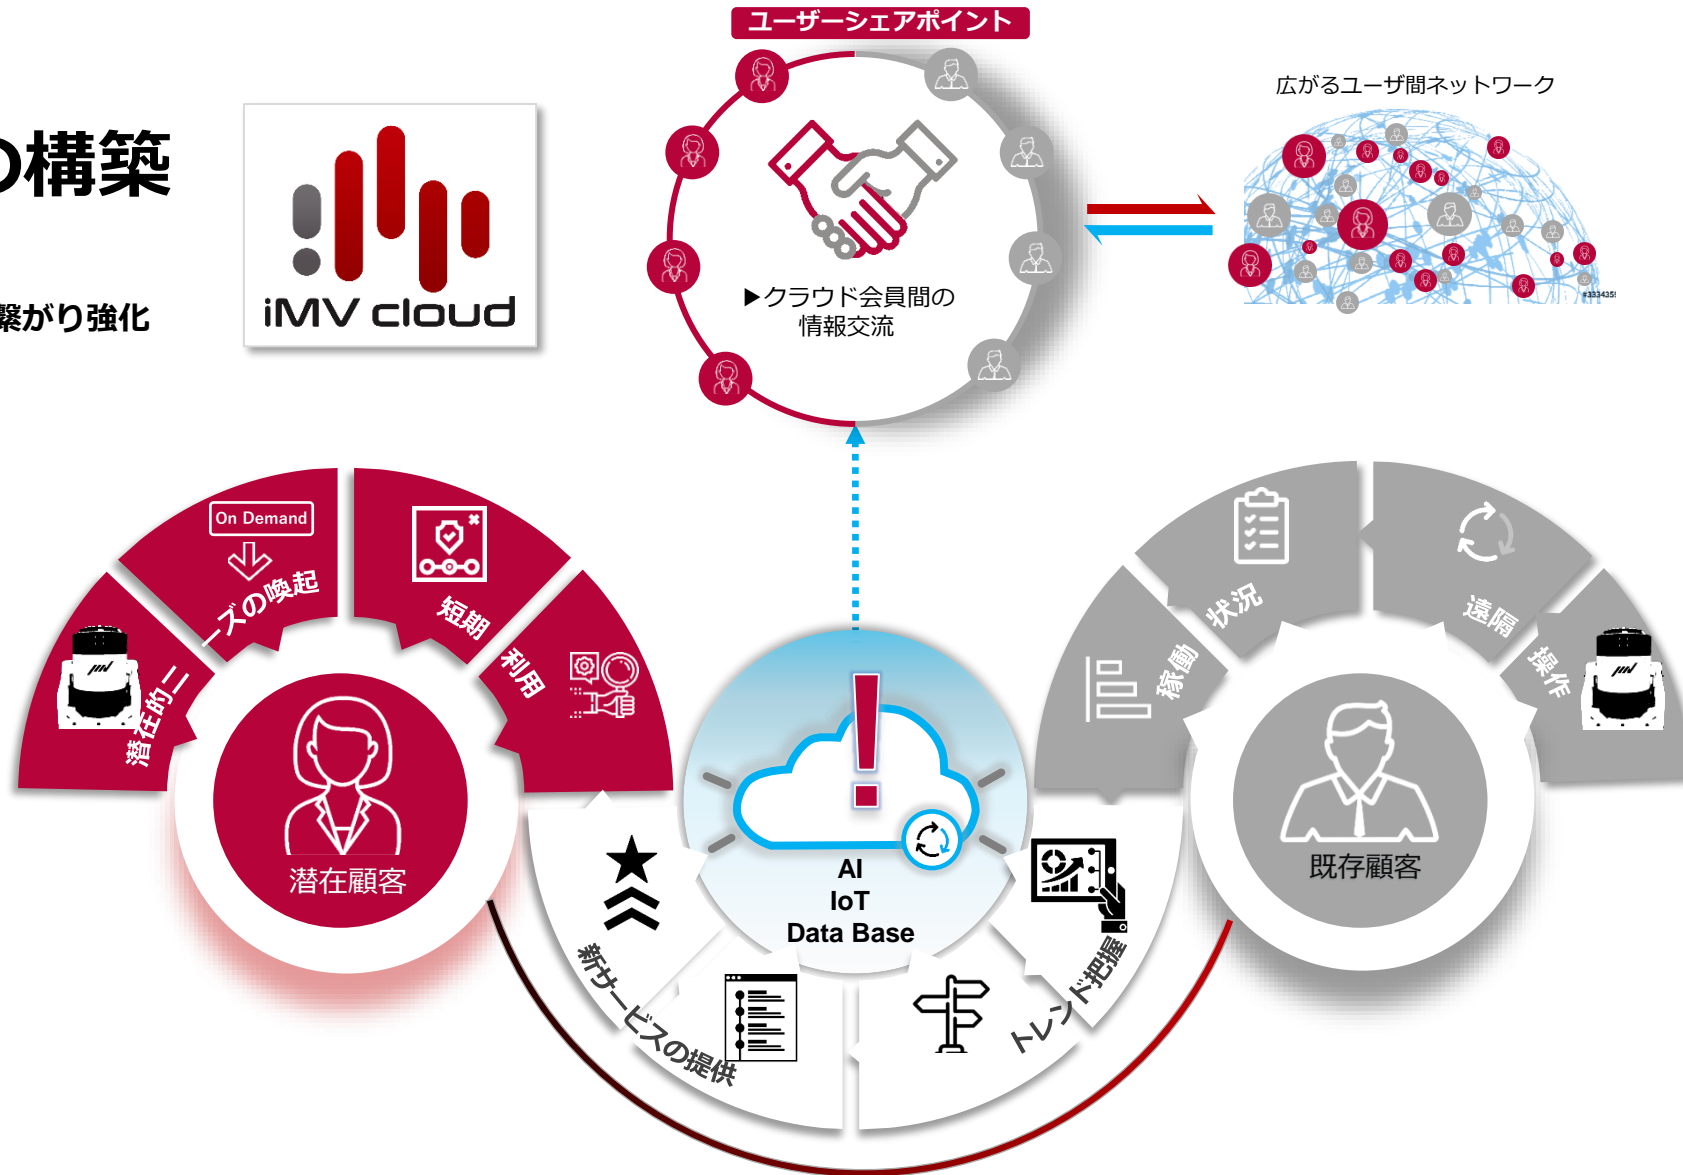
の構築

繋がり強化

iMV cloud

ユーザーシェアポイント

▶クラウド会員間の
情報交流

広がるユーザ間ネットワーク

On Demand

潜在的ニーズの喚起

短期利用

潜在顧客

AI
IoT
Data Base

新サービスの提供

トレンド把握

稼働状況

遠隔操作

既存顧客